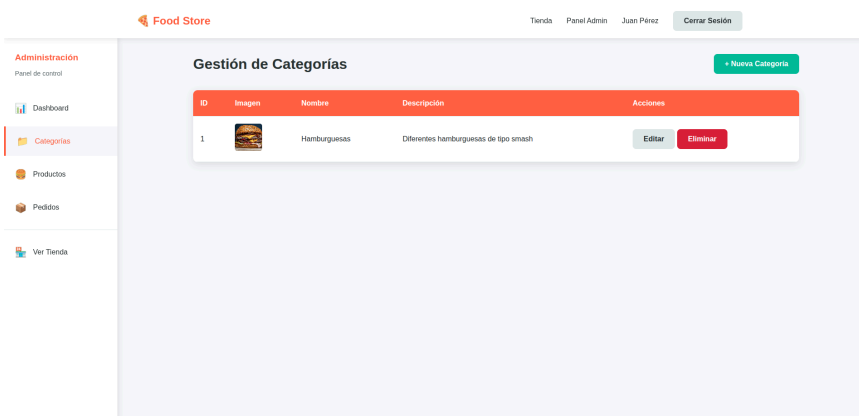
🍕 Food Store

Tienda Panel Admin Juan Pérez Cerrar Sesión

Administración
Panel de control

Dashboard
Categorías
Productos
Pedidos
Ver Tienda

Gestión de Categorías

+ Nueva Categoría

| ID | Imagen | Nombre | Descripción | Acciones |
|---|---|---|---|---|
| 1 | | Hamburguesas | Diferentes hamburguesas de tipo smash | Editar Eliminar |